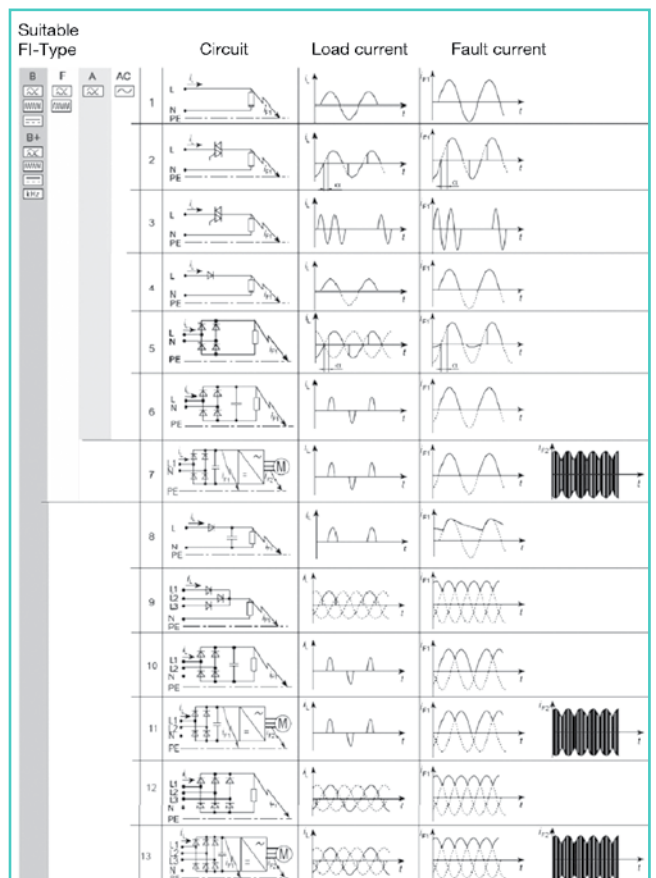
Suitable FI-Type

Circuit

Load current

Fault current

B

B+

kHz

F

A

AC

| | Circuit | Load current | Fault current |
|---|---|---|---|
| 1 | L N PE | $i_L$ t | $i_{F1}$ t |
| 2 | L N PE | $i_L$ α t | $i_{F1}$ α t |
| 3 | L N PE | $i_L$ t | $i_{F1}$ t |
| 4 | L N PE | $i_L$ t | $i_{F1}$ t |
| 5 | L N PE | $i_L$ α t | $i_{F1}$ α t |
| 6 | L N PE | $i_L$ t | $i_{F1}$ t |
| 7 | L N PE M | $i_L$ t | $i_{F1}$ t $i_{F2}$ t |
| 8 | L N PE | $i_L$ t | $i_{F1}$ t |
| 9 | L1 L2 L3 N PE | $i_L$ t | $i_{F1}$ t |
| 10 | L1 L2 L3 N PE | $i_L$ t | $i_{F1}$ t |
| 11 | L1 L2 L3 PE M | $i_L$ t | $i_{F1}$ t $i_{F2}$ t |
| 12 | L1 L2 L3 N PE | $i_L$ t | $i_{F1}$ t |
| 13 | L1 L2 L3 M | $i_L$ t | $i_{F1}$ t $i_{F2}$ t |